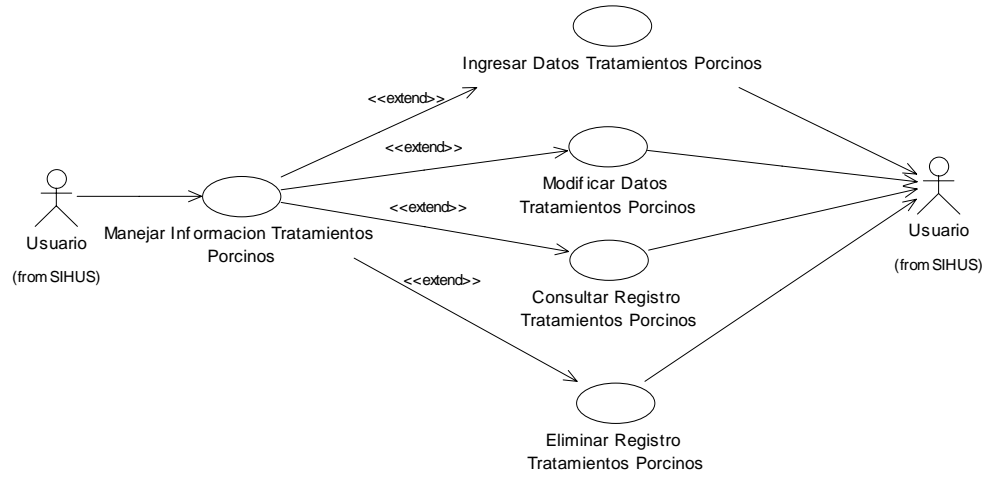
Ingresar Datos Tratamientos Porcinos

<<extend>>

<<extend>>

Modificar Datos Tratamientos Porcinos

Usuario

(from SIHUS)

Manejar Informacion Tratamientos Porcinos

<<extend>>

Usuario

(from SIHUS)

<<extend>>

Consultar Registro Tratamientos Porcinos

Eliminar Registro Tratamientos Porcinos